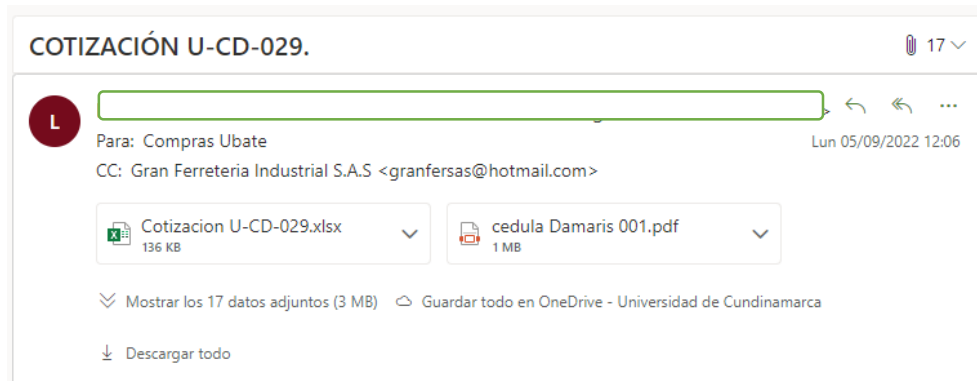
COTIZACIÓN U-CD-029.

17

L

Para: Compras Ubate

Lun 05/09/2022 12:06

CC: Gran Ferreteria Industrial S.A.S <granfersas@hotmail.com>

Cotizacion U-CD-029.xlsx
136 KB

cedula Damaris 001.pdf
1 MB

Mostrar los 17 datos adjuntos (3 MB)

Guardar todo en OneDrive - Universidad de Cundinamarca

Descargar todo